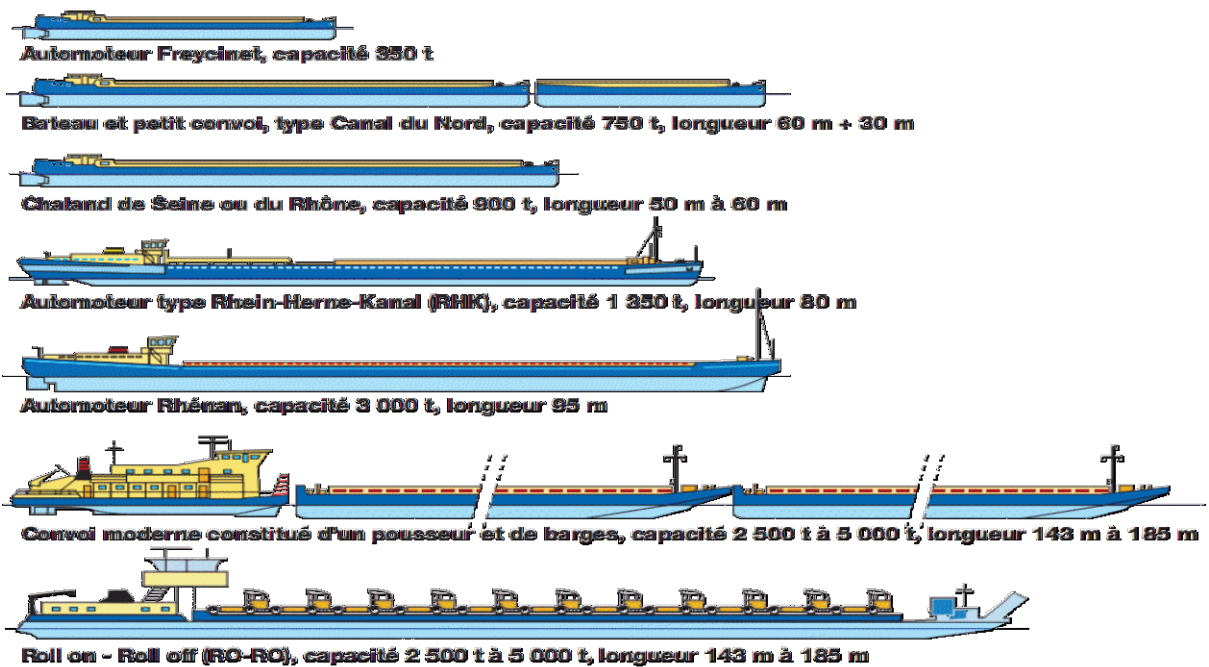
Automoteur Freycinet, capacité 350 t

Bateau et petit convoi, type Canal du Nord, capacité 750 t, longueur 60 m + 30 m

Chaland de Seine ou du Rhône, capacité 900 t, longueur 50 m à 60 m

Automoteur type Rhein-Herne-Kanal (RHK), capacité 1 350 t, longueur 80 m

Automoteur Rhénan, capacité 3 000 t, longueur 95 m

Convoi moderne constitué d'un pousseur et de barges, capacité 2 500 t à 5 000 t, longueur 143 m à 185 m

Roll on - Roll off (RO-RO), capacité 2 500 t à 5 000 t, longueur 143 m à 185 m